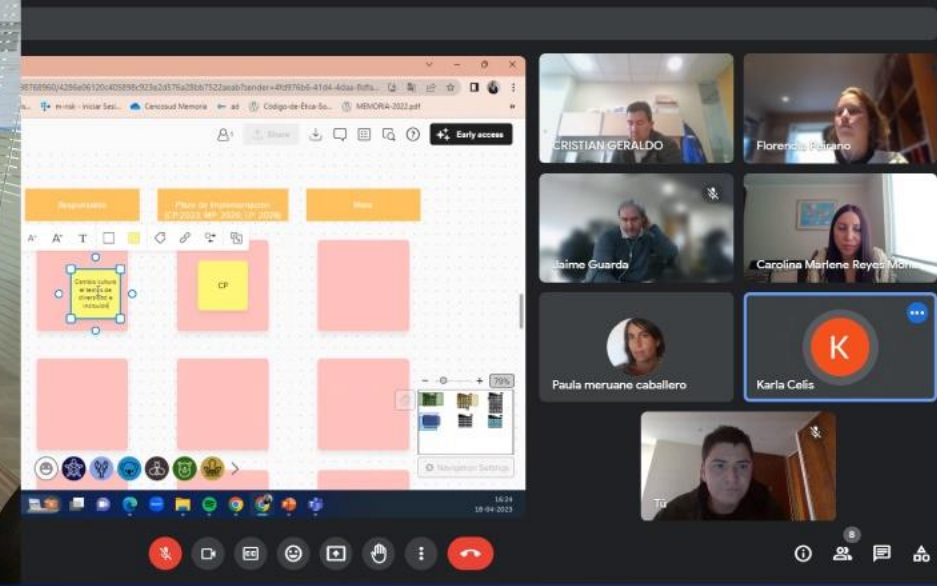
98768960/4286a06120c405898c923e2d576a28bb7522aeab?sender=4fd976b6-41d4-4daa-8dfa...

m-risk - Iniciar Sesi... Cencosud Memoria ad Código-de-Ética-So... MEMORIA-2022.pdf

Share

Early access

Responsable

Plazo de implementación (CP 2023; MP: 2026; LP: 2028)

Meta

Cambio cultural en temas de diversidad e inclusión

CP

79%

Navigation Settings

16:24
18-04-2023

CRISTIAN GERALDO

Florencia Pairano

Jaime Guarda

Carolina Marlene Reyes Mon

Paula meruane caballero

K

Karla Celis

Tú

8